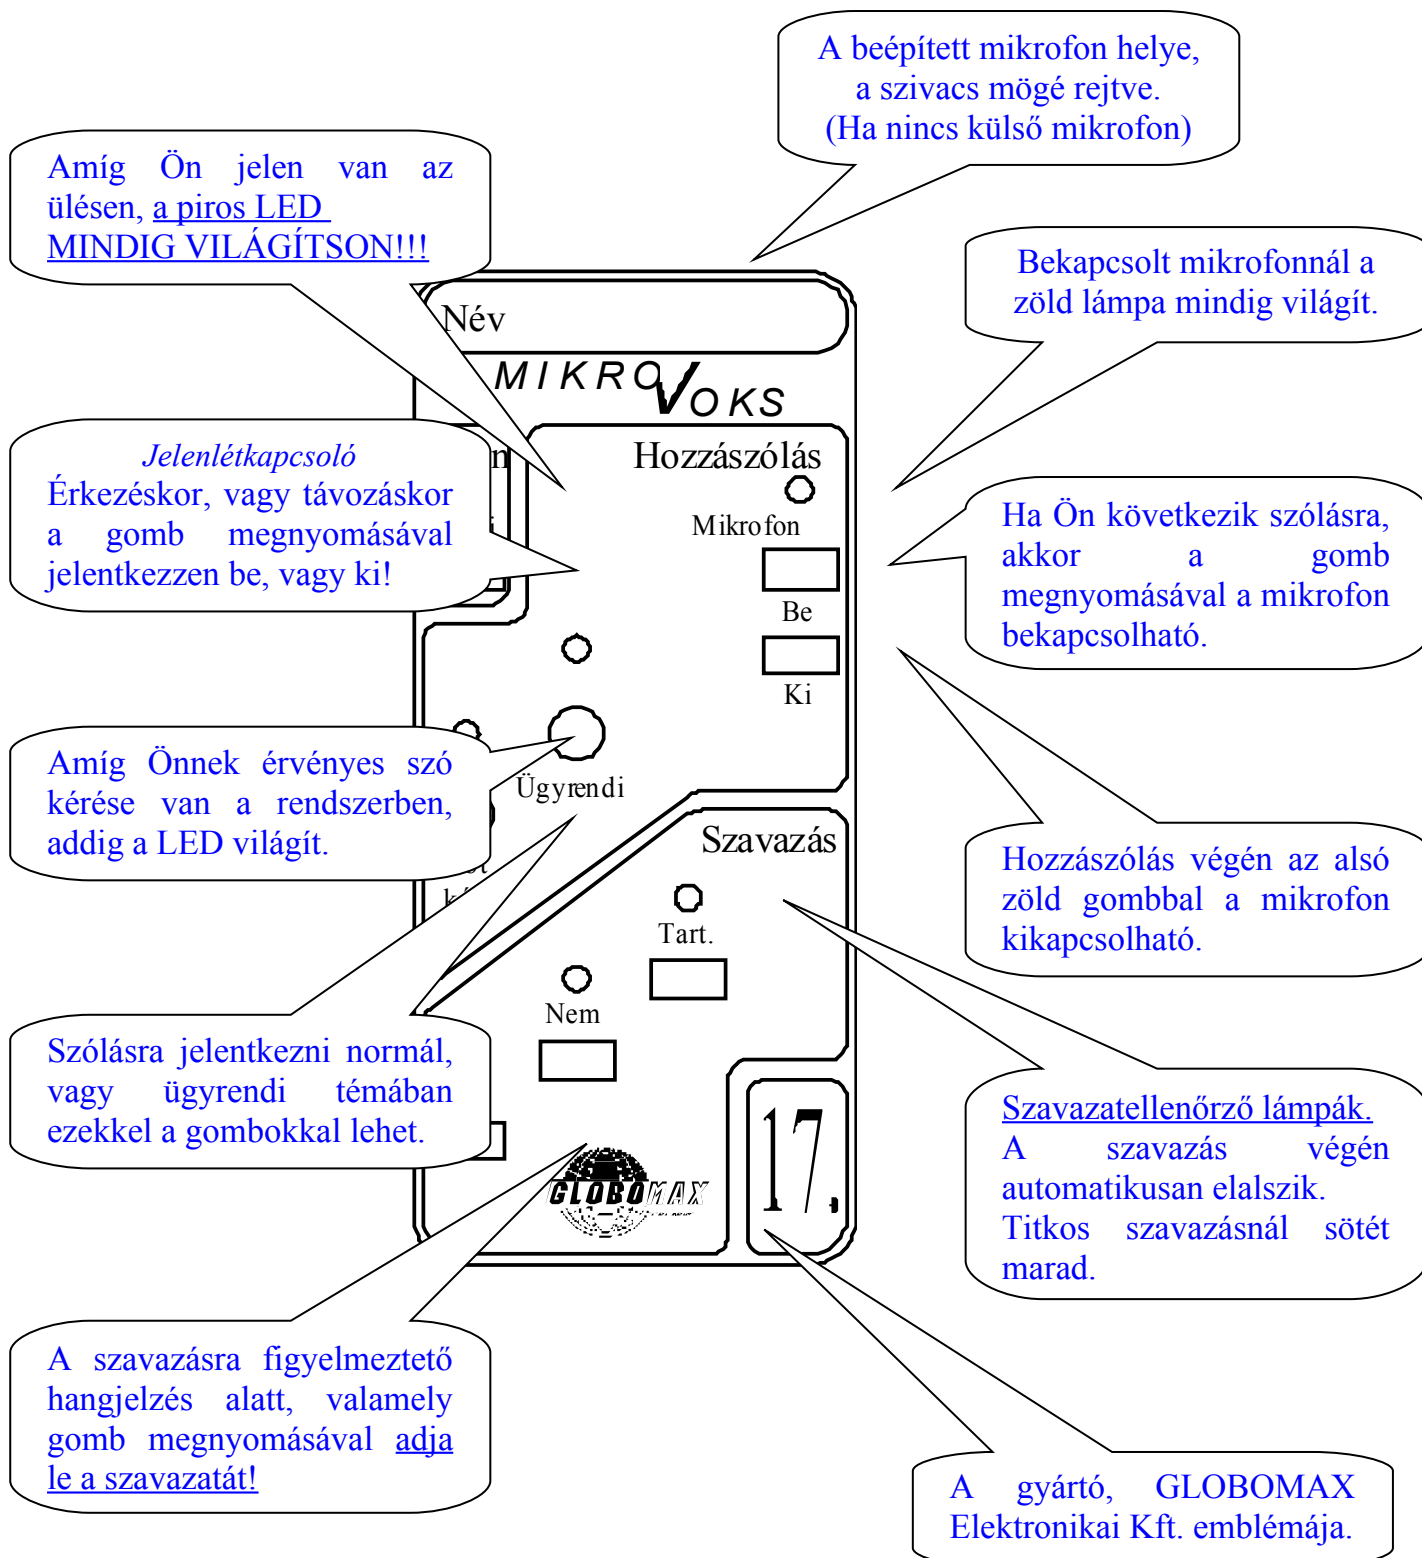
A beépített mikrofon helye, a szivacs mögé rejtve. (Ha nincs külső mikrofon)

Amíg Ön jelen van az ülésen, a piros LED MINDIG VILÁGÍTSON!!!

Bekapcsolt mikrofonnál a zöld lámpa mindig világít.

Név

MIKRO VOKS

Hozzászólás

Mikrofon

Be

Ki

Jelenlétkapcsoló
Érkezéskor, vagy távozáskor a gomb megnyomásával jelentkezzen be, vagy ki!

Ha Ön következik szólásra, akkor a gomb megnyomásával a mikrofon bekapcsolható.

Amíg Önnek érvényes szó kérése van a rendszerben, addig a LED világít.

Ügyrendi

Szavazás

Tart.

Nem

Hozzászólás végén az alsó zöld gombbal a mikrofon kikapcsolható.

Szólásra jelentkezni normál, vagy ügyrendi témában ezekkel a gombokkal lehet.

GLOBOMAX

17.

Szavazatellenőrző lámpák.
A szavazás végén automatikusan elalszik.
Titkos szavazásnál sötét marad.

A szavazásra figyelmeztető hangjelzés alatt, valamely gomb megnyomásával adja le a szavazatát!

A gyártó, GLOBOMAX Elektronikai Kft. emblémája.